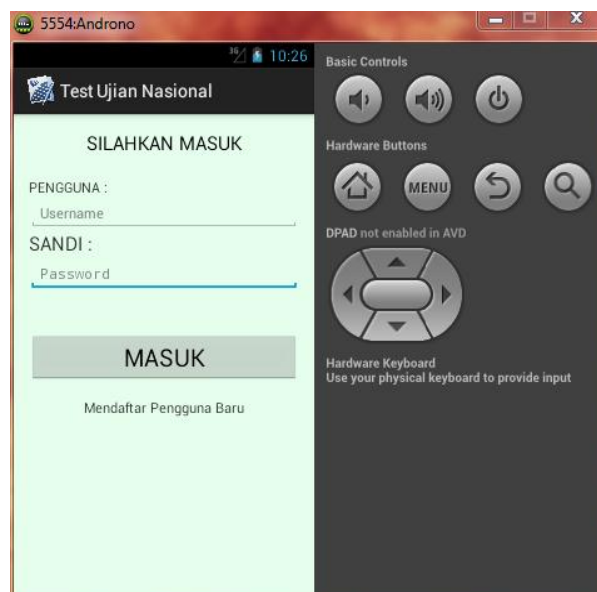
5554:Androno

3G 10:26

Test Ujian Nasional

SILAHKAN MASUK

PENGGUNA :

Username

SANDI :

Password

MASUK

Mendaftar Pengguna Baru

Basic Controls

Hardware Buttons

MENU

DPAD not enabled in AVD

Hardware Keyboard
Use your physical keyboard to provide input